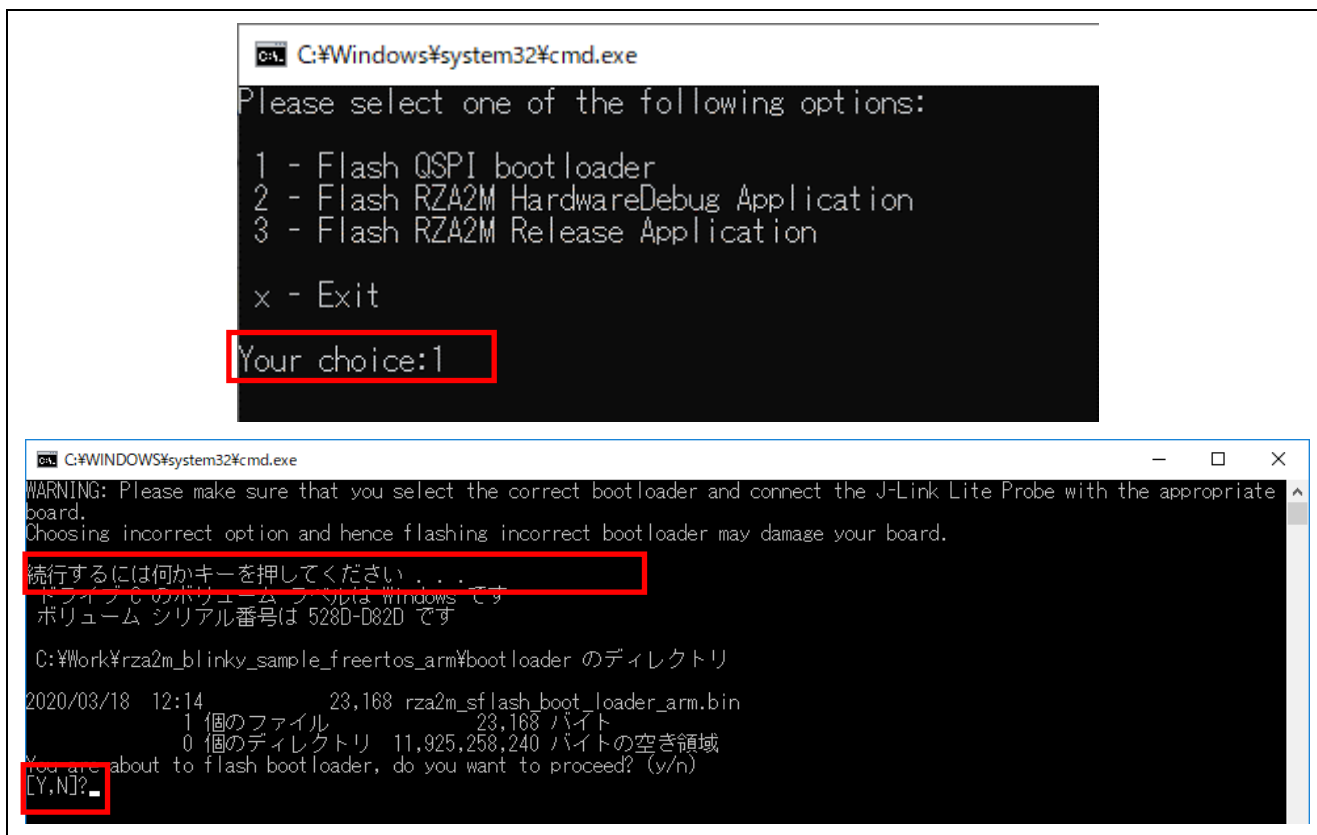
C:¥Windows¥system32¥cmd.exe
Please select one of the following options:

1 - Flash QSPI bootloader
2 - Flash RZA2M HardwareDebug Application
3 - Flash RZA2M Release Application

x - Exit

Your choice:1

C:¥WINDOWS¥system32¥cmd.exe
WARNING: Please make sure that you select the correct bootloader and connect the J-Link Lite Probe with the appropriate board.
Choosing incorrect option and hence flashing incorrect bootloader may damage your board.

続行するには何かキーを押してください . . .
ドライブ C のボリューム ラベルは Windows です
ボリューム シリアル番号は 528D-D82D です

C:¥Work¥rza2m_blinky_sample_freertos_arm¥bootloader のディレクトリ

2020/03/18 12:14 23,168 rza2m_sflash_boot_loader_arm.bin
1 個のファイル 23,168 バイト
0 個のディレクトリ 11,925,258,240 バイトの空き領域
You are about to flash bootloader, do you want to proceed? (y/n)
[Y,N]?